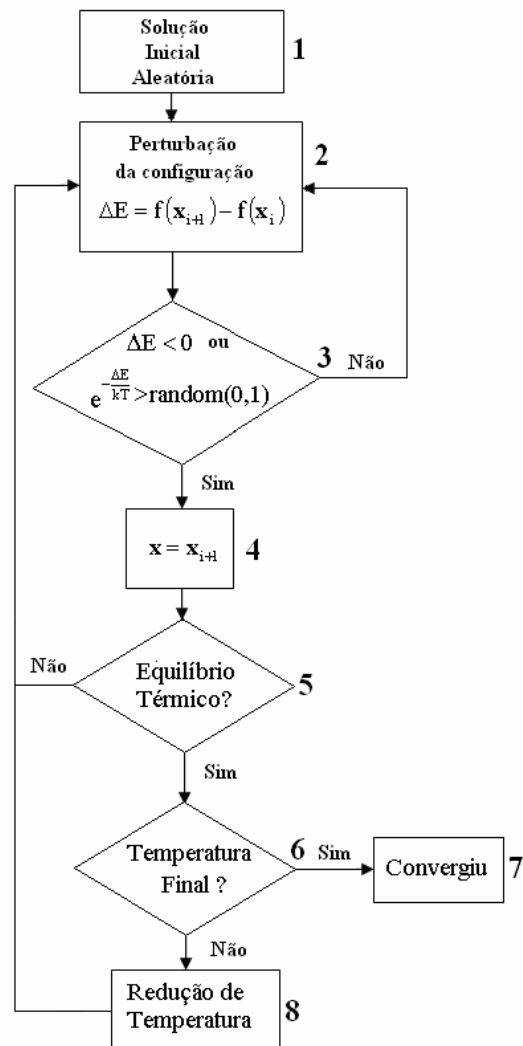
Solução Inicial Aleatória

1

Perturbação da configuração

$\Delta E = f(\mathbf{x}_{i+1}) - f(\mathbf{x}_i)$

2

$\Delta E < 0$ ou

$e^{-\frac{\Delta E}{kT}} > random(0,1)$

3

Não

Sim

$\mathbf{x} = \mathbf{x}_{i+1}$

4

Não

Equilíbrio Térmico?

5

Sim

Temperatura Final ?

6

Sim

Convergiu

7

Não

Redução de Temperatura

8